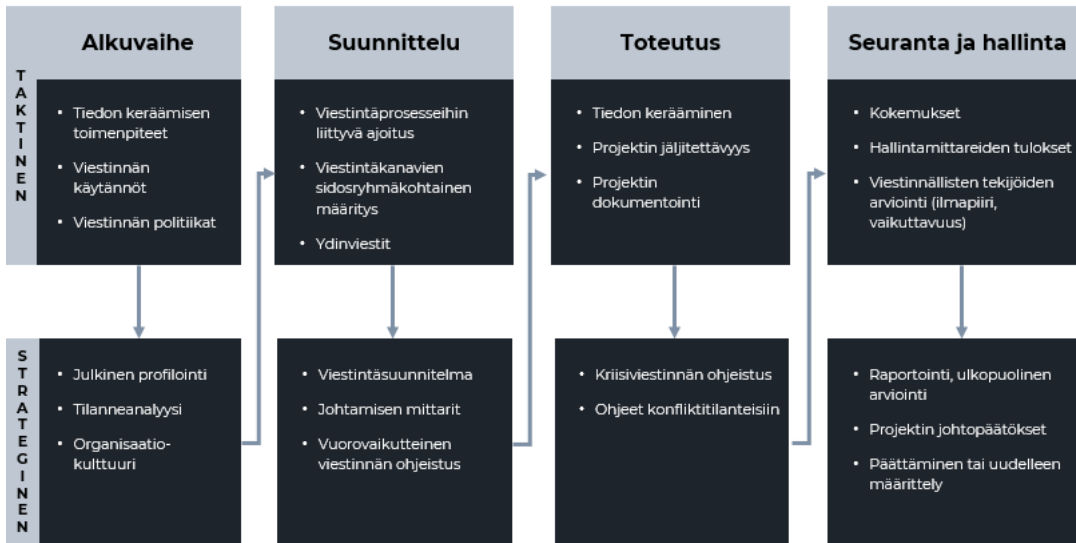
TAKTINEN

STRATEGINEN

Alkuvaihe

• Tiedon keräämisen toimenpiteet
• Viestinnän käytännöt
• Viestinnän politiikat

• Julkinen profilointi
• Tilanneanalyysi
• Organisaatio-kulttuuri

Suunnittelu

• Viestintäprosesseihin liittyvä ajoitus
• Viestintäkanavien sidosryhmäkohtainen määritys
• Ydinviestit

• Viestintäsuunnitelma
• Johtamisen mittarit
• Vuorovaikutteinen viestinnän ohjeistus

Toteutus

• Tiedon kerääminen
• Projektin jäljitettävyys
• Projektin dokumentointi

• Kriisiviestinnän ohjeistus
• Ohjeet konfliktitilanteisiin

Seuranta ja hallinta

• Kokemukset
• Hallintamittareiden tulokset
• Viestinnällisten tekijöiden arviointi (ilmapiiri, vaikuttavuus)

• Raportointi, ulkopuolinen arviointi
• Projektin johtopäätökset
• Päättäminen tai uudelleen määrittely